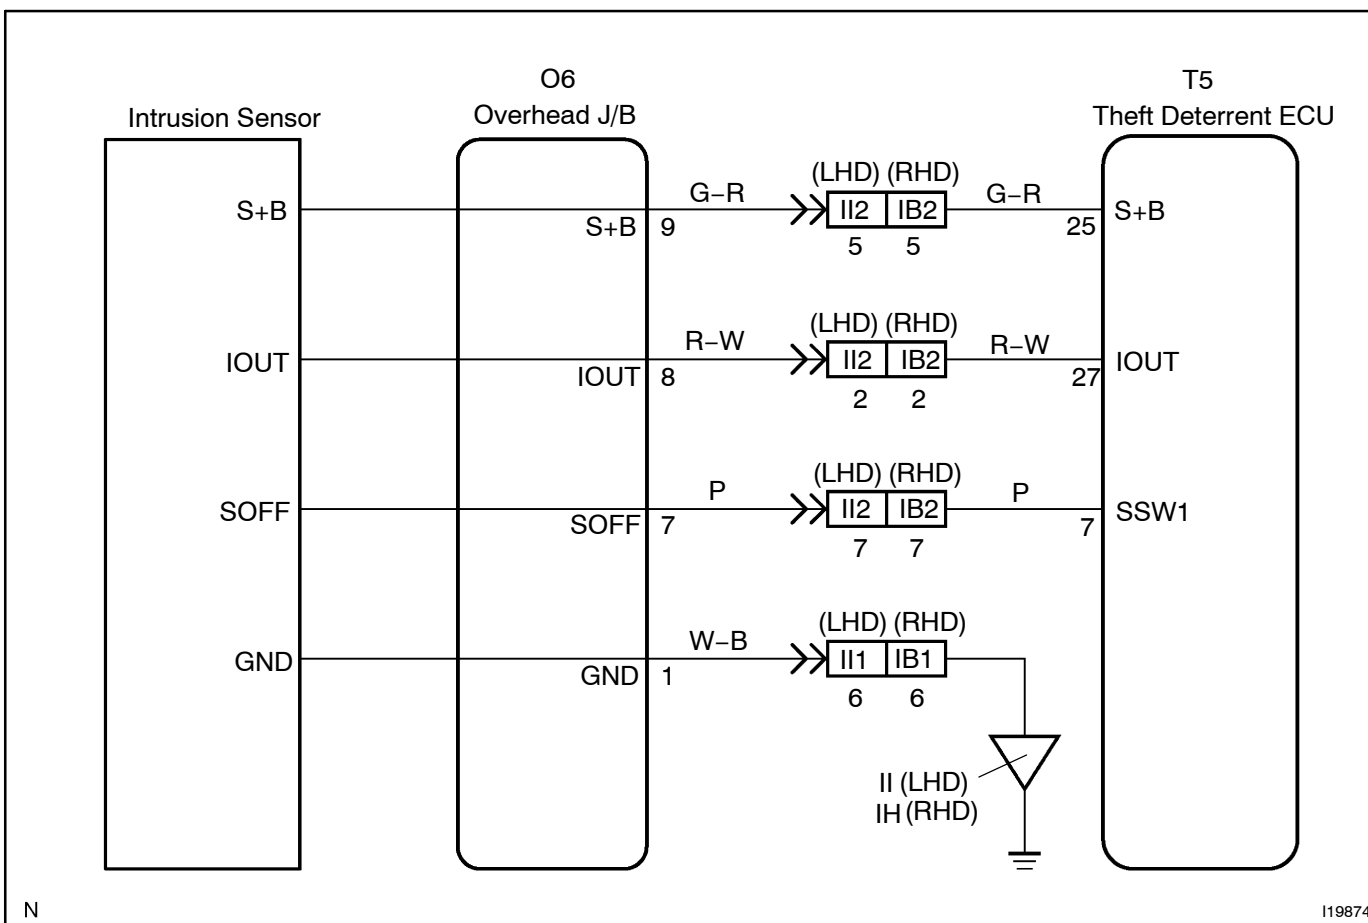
Intrusion Sensor

O6
Overhead J/B

T5
Theft Deterrent ECU

S+B
S+B 9
G–R
(LHD) (RHD)
II2 IB2
5 5
G–R
25 S+B

IOUT
IOUT 8
R–W
(LHD) (RHD)
II2 IB2
2 2
R–W
27 IOUT

SOFF
SOFF 7
P
(LHD) (RHD)
II2 IB2
7 7
P
7 SSW1

GND
GND 1
W–B
(LHD) (RHD)
II1 IB1
6 6

II (LHD)
IH (RHD)

N

I19874